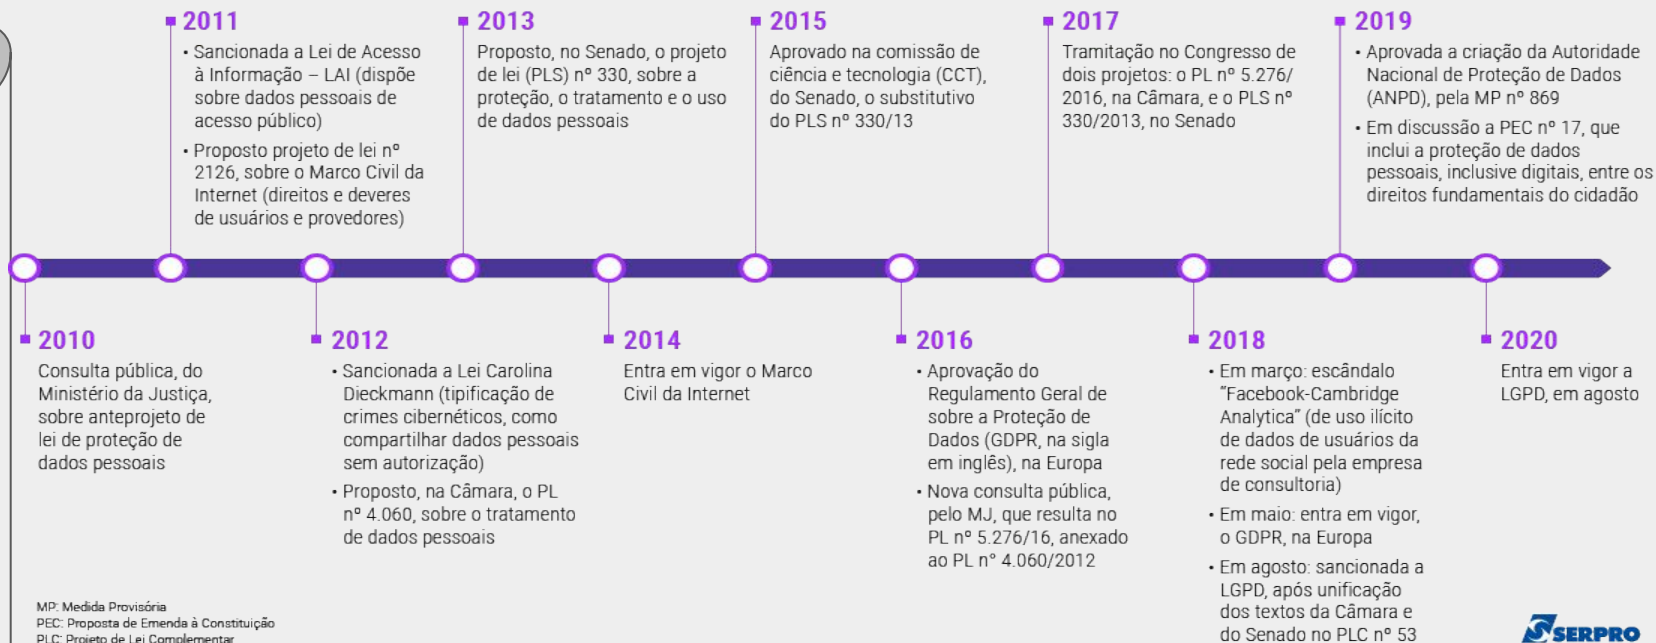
2011
• Sancionada a Lei de Acesso à Informação – LAI (dispõe sobre dados pessoais de acesso público)
• Proposto projeto de lei nº 2126, sobre o Marco Civil da Internet (direitos e deveres de usuários e provedores)

2013
Proposto, no Senado, o projeto de lei (PLS) nº 330, sobre a proteção, o tratamento e o uso de dados pessoais

2015
Aprovado na comissão de ciência e tecnologia (CCT), do Senado, o substitutivo do PLS nº 330/13

2017
Tramitação no Congresso de dois projetos: o PL nº 5.276/2016, na Câmara, e o PLS nº 330/2013, no Senado

2019
• Aprovada a criação da Autoridade Nacional de Proteção de Dados (ANPD), pela MP nº 869
• Em discussão a PEC nº 17, que inclui a proteção de dados pessoais, inclusive digitais, entre os direitos fundamentais do cidadão

2010
Consulta pública, do Ministério da Justiça, sobre anteprojeto de lei de proteção de dados pessoais

2012
• Sancionada a Lei Carolina Dieckmann (tipificação de crimes cibernéticos, como compartilhar dados pessoais sem autorização)
• Proposto, na Câmara, o PL nº 4.060, sobre o tratamento de dados pessoais

2014
Entra em vigor o Marco Civil da Internet

2016
• Aprovação do Regulamento Geral de sobre a Proteção de Dados (GDPR, na sigla em inglês), na Europa
• Nova consulta pública, pelo MJ, que resulta no PL nº 5.276/16, anexado ao PL nº 4.060/2012

2018
• Em março: escândalo "Facebook-Cambridge Analytica" (de uso ilícito de dados de usuários da rede social pela empresa de consultoria)
• Em maio: entra em vigor, o GDPR, na Europa
• Em agosto: sancionada a LGPD, após unificação dos textos da Câmara e do Senado no PLC nº 53

2020
Entra em vigor a LGPD, em agosto

MP: Medida Provisória
PEC: Proposta de Emenda à Constituição
PLC: Projeto de Lei Complementar

SERPRO